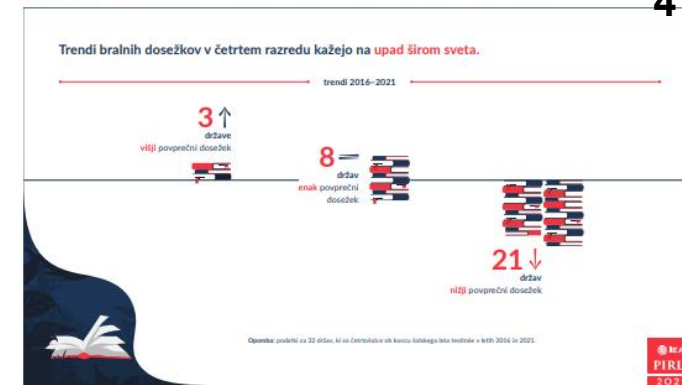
4

Trendi bralnih dosežkov v četrtem razredu kažejo na upad širom sveta.

trendi 2016–2021

3 ↑
države
višji povprečni dosežek

8 =
držav
enak povprečni dosežek

21 ↓
držav
nižji povprečni dosežek

Opomba: podatki za 32 držav, ki so četrtošolce ob koncu šolskega leta testirale v letih 2016 in 2021.

IEA
PIRLS
202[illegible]